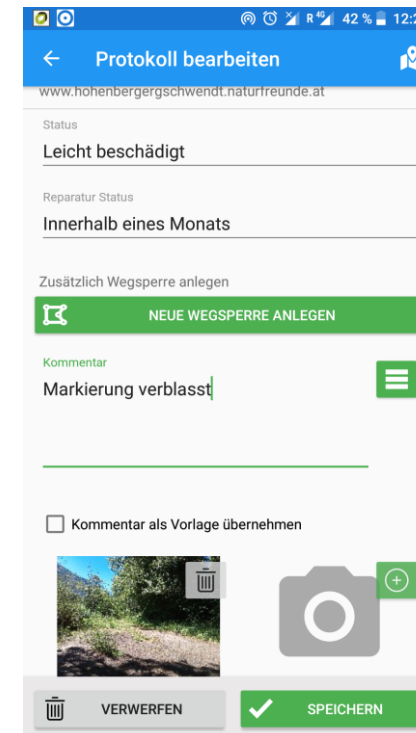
R 4G 42 % 12:2

Protokoll bearbeiten

www.hohenbergergschwendt.naturfreunde.at

Status

Leicht beschädigt

Reparatur Status

Innerhalb eines Monats

Zusätzlich Wegsperre anlegen

NEUE WEGSPERRE ANLEGEN

Kommentar

Markierung verblasst

Kommentar als Vorlage übernehmen

VERWERFEN

SPEICHERN